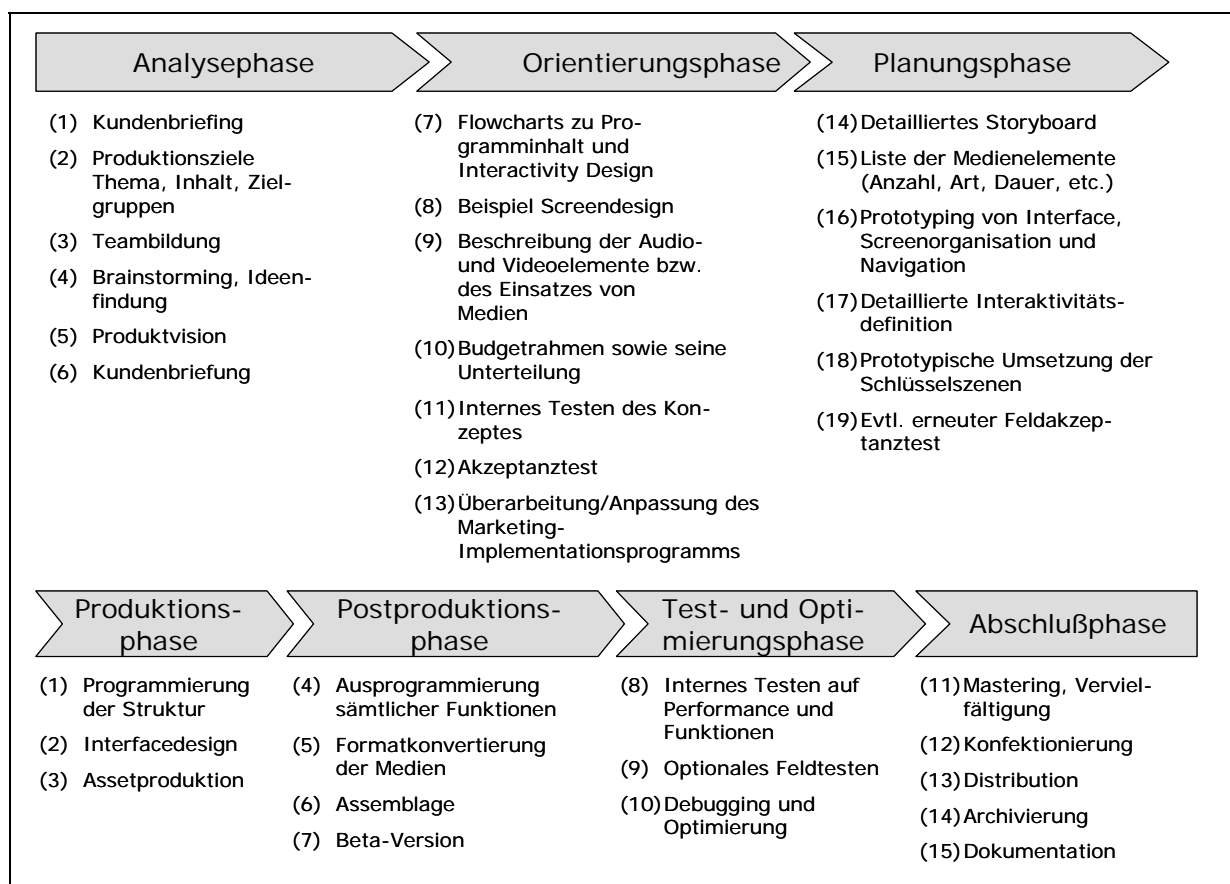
Analysephase

(1) Kundenbriefing
(2) Produktionsziele Thema, Inhalt, Zielgruppen
(3) Teambildung
(4) Brainstorming, Ideenfindung
(5) Produktvision
(6) Kundenbriefung

Orientierungsphase

(7) Flowcharts zu Programminhalt und Interactivity Design
(8) Beispiel Screendesign
(9) Beschreibung der Audio- und Videoelemente bzw. des Einsatzes von Medien
(10) Budgetrahmen sowie seine Unterteilung
(11) Internes Testen des Konzeptes
(12) Akzeptanztest
(13) Überarbeitung/Anpassung des Marketing-Implementationsprogramms

Planungsphase

(14) Detailliertes Storyboard
(15) Liste der Medienelemente (Anzahl, Art, Dauer, etc.)
(16) Prototyping von Interface, Screenorganisation und Navigation
(17) Detaillierte Interaktivitätsdefinition
(18) Prototypische Umsetzung der Schlüsselszenen
(19) Evtl. erneuter Feldakzeptanztest

Produktionsphase

(1) Programmierung der Struktur
(2) Interfacedesign
(3) Assetproduktion

Postproduktionsphase

(4) Ausprogrammierung sämtlicher Funktionen
(5) Formatkonvertierung der Medien
(6) Assemblage
(7) Beta-Version

Test- und Optimierungsphase

(8) Internes Testen auf Performance und Funktionen
(9) Optionales Feldtesten
(10) Debugging und Optimierung

Abschlußphase

(11) Mastering, Vervielfältigung
(12) Konfektionierung
(13) Distribution
(14) Archivierung
(15) Dokumentation